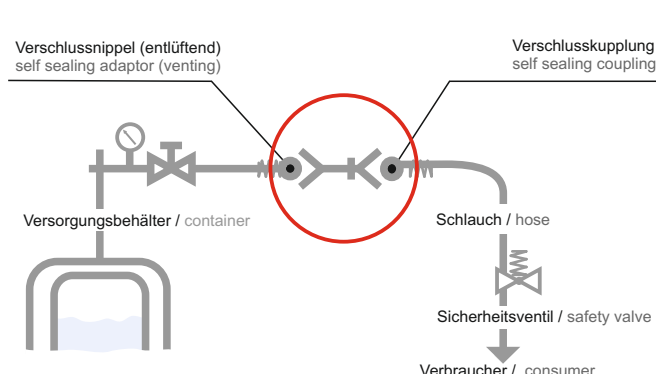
Verschlussnippel (entlüftend)
self sealing adaptor (venting)

Verschlusskupplung
self sealing coupling

Versorgungsbehälter / container

Schlauch / hose

Sicherheitsventil / safety valve

Verbraucher / consumer